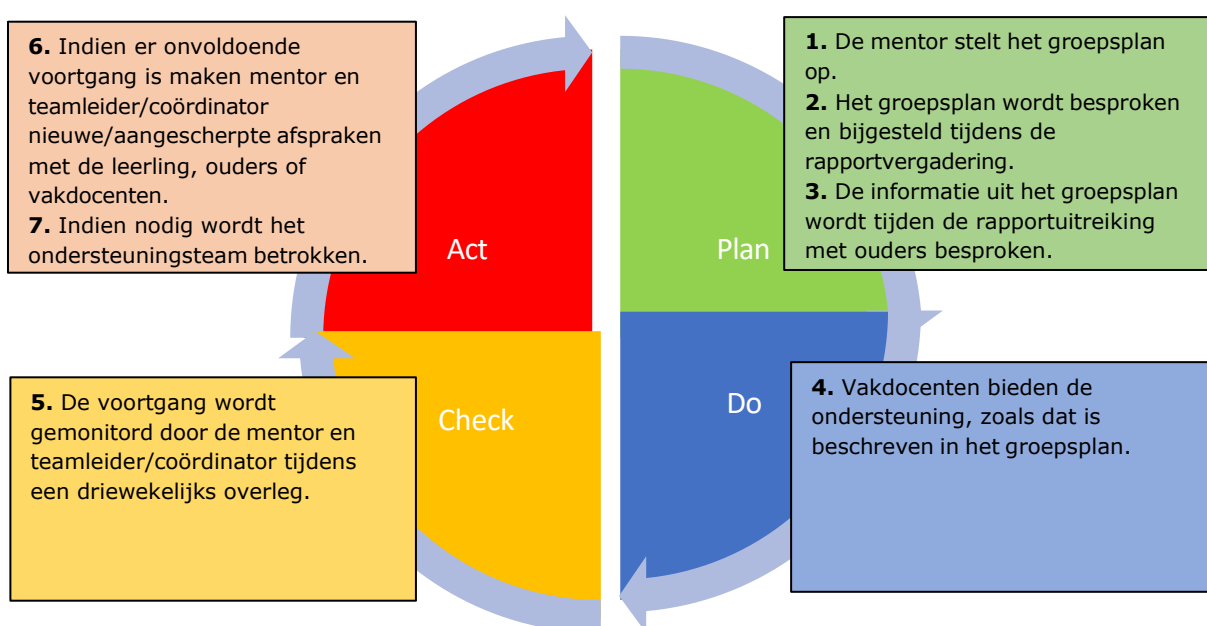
**6.** Indien er onvoldoende voortgang is maken mentor en teamleider/coördinator nieuwe/aangescherpte afspraken met de leerling, ouders of vakdocenten.
**7.** Indien nodig wordt het ondersteuningsteam betrokken.

Act

Plan

**1.** De mentor stelt het groepsplan op.
**2.** Het groepsplan wordt besproken en bijgesteld tijdens de rapportvergadering.
**3.** De informatie uit het groepsplan wordt tijden de rapportuitreiking met ouders besproken.

**5.** De voortgang wordt gemonitord door de mentor en teamleider/coördinator tijdens een driewekelijks overleg.

Check

Do

**4.** Vakdocenten bieden de ondersteuning, zoals dat is beschreven in het groepsplan.